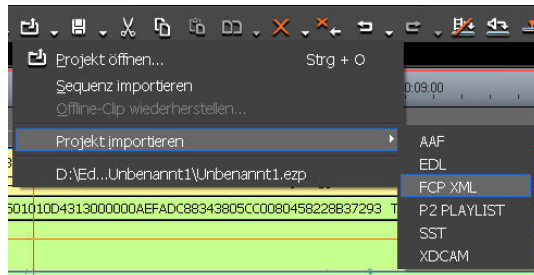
Projekt öffnen... Strg + O
Sequenz importieren
Offline-Clip wiederherstellen...
Projekt importieren
D:\Ed...Unbenannt1\Unbenannt1.ezp

AAF
EDL
FCP XML
P2 PLAYLIST
SST
XDCAM

0:09:00
501010D4313000000AEFADC88343805CC0080458228B37293 T